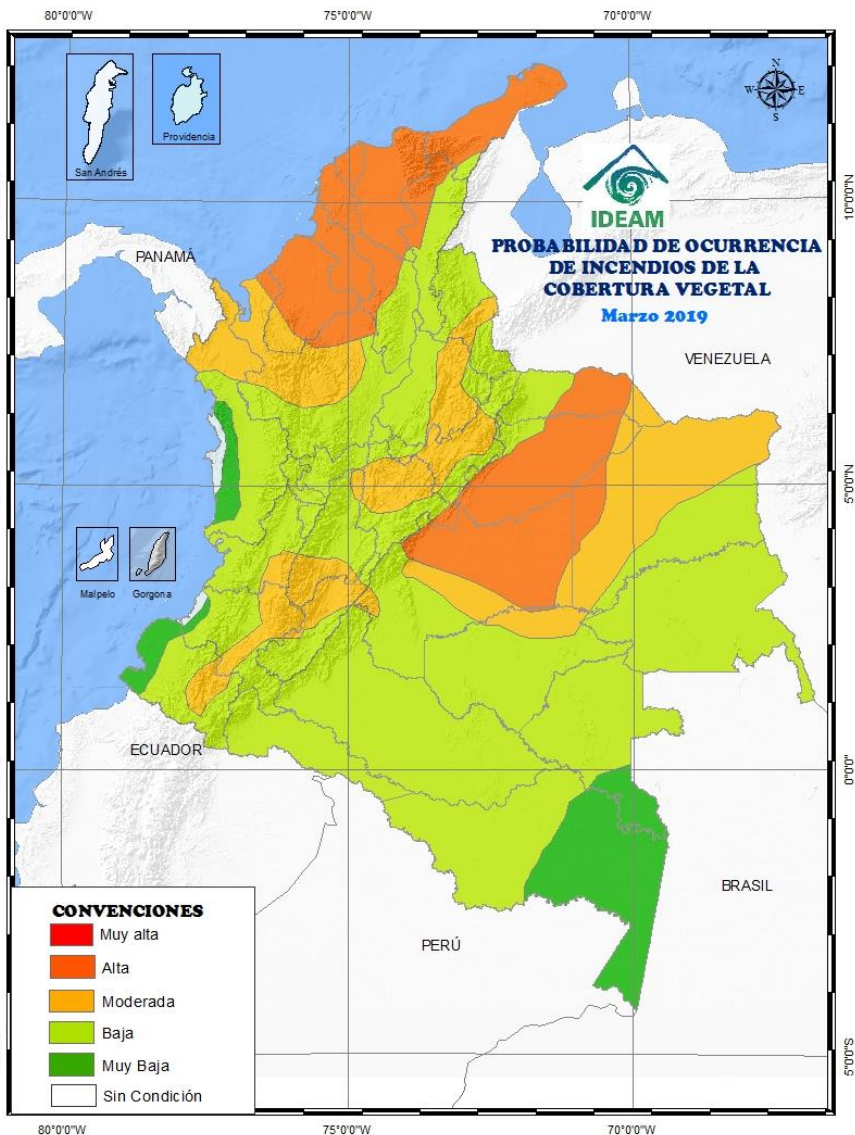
80°0'0"W

75°0'0"W

70°0'0"W

San Andrés

Providencia

N
W E
S

IDEAM

PROBABILIDAD DE OCURRENCIA DE INCENDIOS DE LA COBERTURA VEGETAL

Marzo 2019

10°0'0"N

PANAMÁ

VENEZUELA

5°0'0"N

Malpelo

Gorgona

ECUADOR

0°0'0"

BRASIL

PERÚ

5°0'0"S

CONVENCIONES

Muy alta

Alta

Moderada

Baja

Muy Baja

Sin Condición

80°0'0"W

75°0'0"W

70°0'0"W